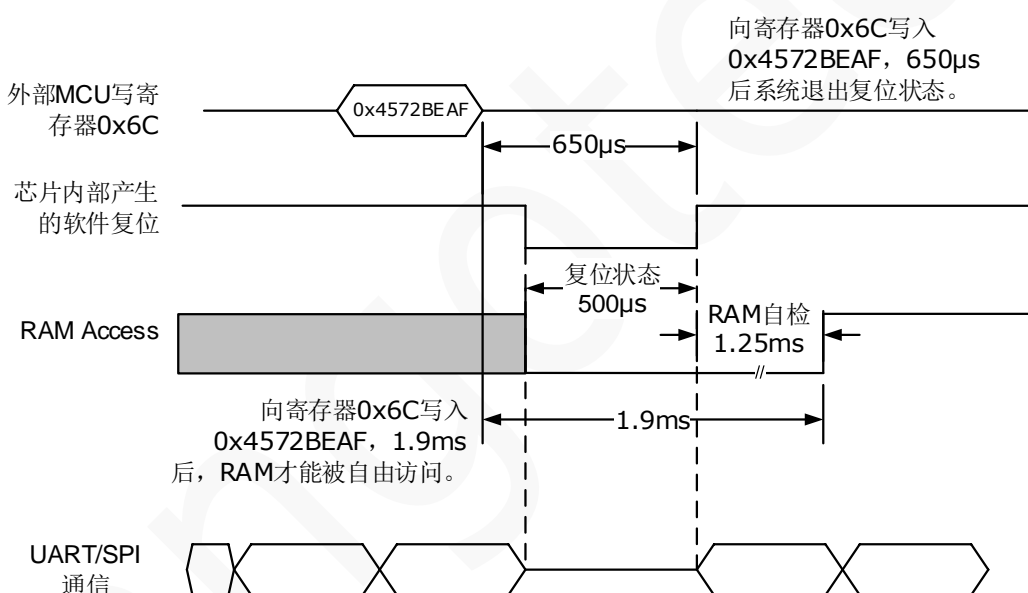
向寄存器0x6C写入 0x4572BEAF，650μs 后系统退出复位状态。

外部MCU写寄存器0x6C

0x4572BEAF

650μs

芯片内部产生的软件复位

复位状态 500μs

RAM Access

RAM自检 1.25ms

向寄存器0x6C写入 0x4572BEAF，1.9ms 后，RAM才能被自由访问。

1.9ms

UART/SPI 通信